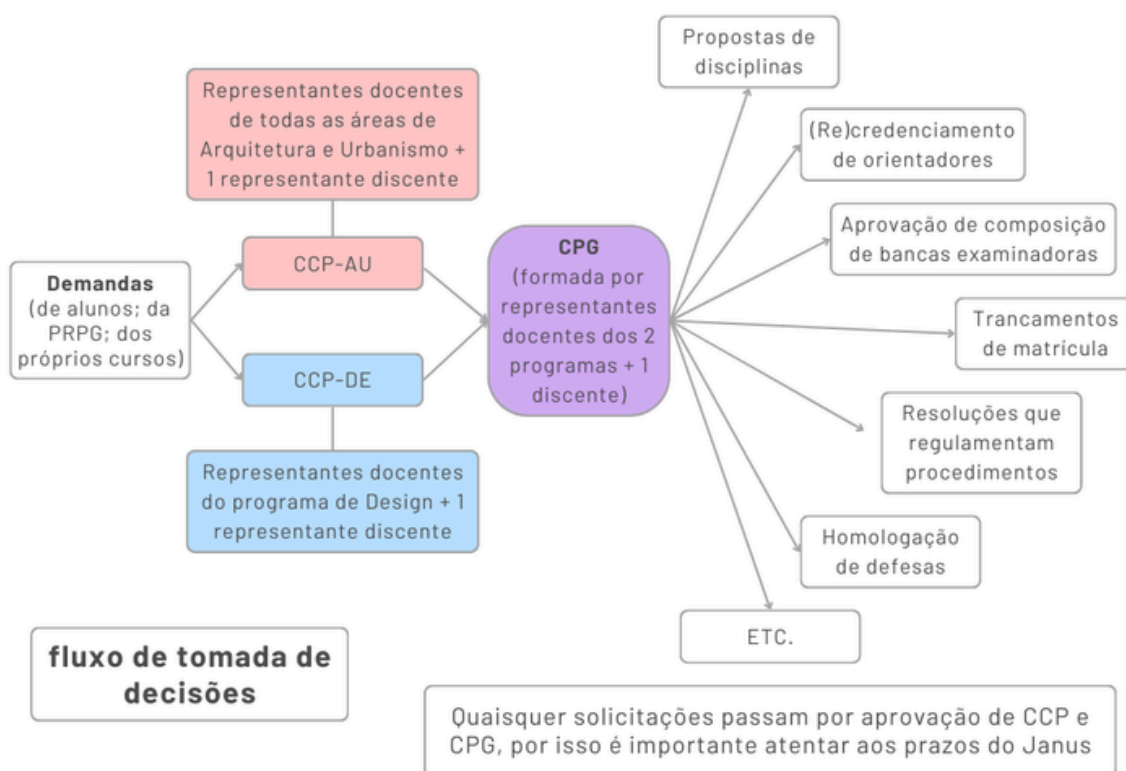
Representantes docentes de todas as áreas de Arquitetura e Urbanismo + 1 representante discente

CCP-AU

Demandas (de alunos; da PRPG; dos próprios cursos)

CCP-DE

Representantes docentes do programa de Design + 1 representante discente

CPG (formada por representantes docentes dos 2 programas + 1 discente)

Propostas de disciplinas

(Re)credenciamento de orientadores

Aprovação de composição de bancas examinadoras

Trancamentos de matrícula

Resoluções que regulamentam procedimentos

Homologação de defesas

ETC.

fluxo de tomada de decisões

Quaisquer solicitações passam por aprovação de CCP e CPG, por isso é importante atentar aos prazos do Janus